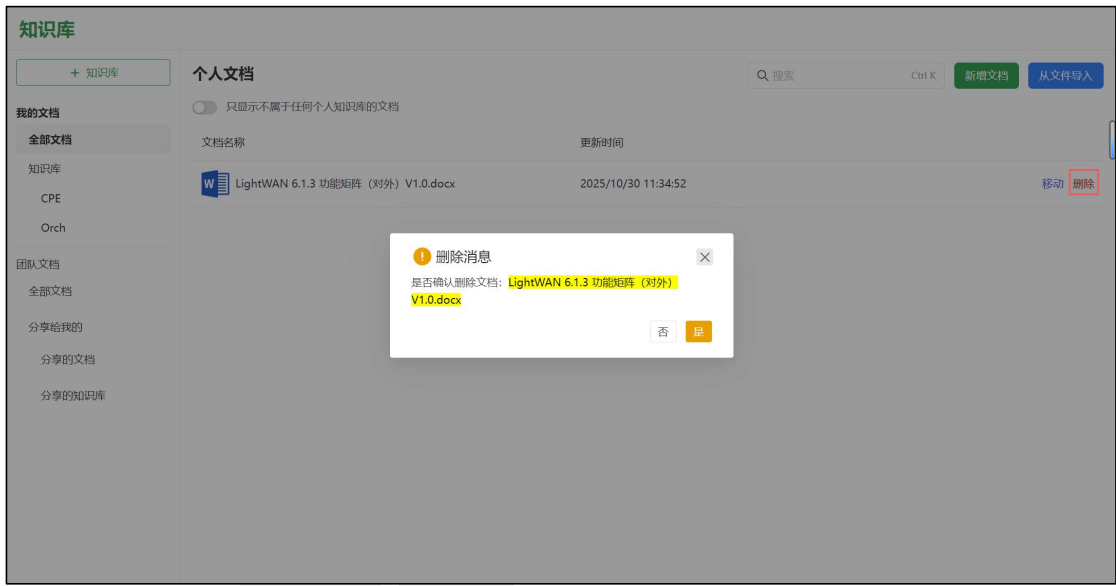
知识库

+ 知识库

我的文档
全部文档
知识库
CPE
Orch
团队文档
全部文档
分享给我的
分享的文档
分享的知识库

个人文档

搜索 Ctrl K
新增文档
从文件导入

只显示不属于任何个人知识库的文档

| 文档名称 | 更新时间 | |
|---|---|---|
| LightWAN 6.1.3 功能矩阵（对外）V1.0.docx | 2025/10/30 11:34:52 | 移动 删除 |

删除消息

是否确认删除文档：LightWAN 6.1.3 功能矩阵（对外）V1.0.docx

否 是